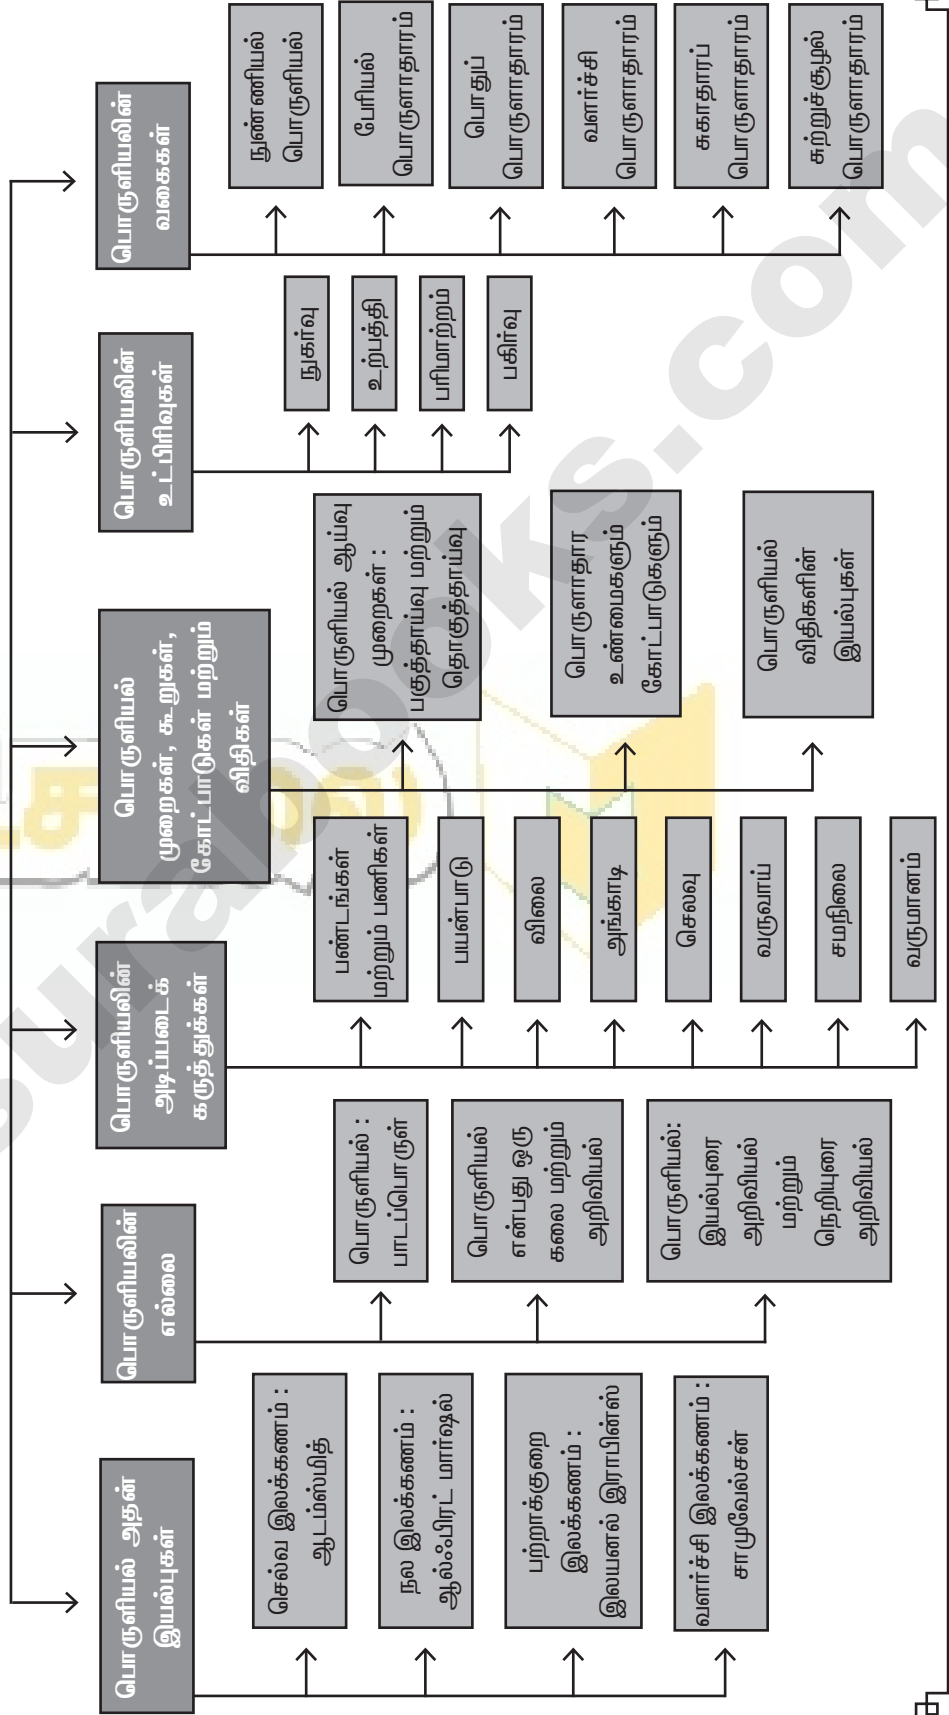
பொருளியல் அதன் இயல்புகள்

செல்வ இலக்கணம் : ஆடம்ஸ்மித்

நல இலக்கணம் : ஆல்ஃபிரட் மார்ஷல்

பற்றாக்குறை இலக்கணம் : இலையனல் இராபின்ஸ்

வளர்ச்சி இலக்கணம் : சாமுவேல்சன்

பொருளியலின் எல்லை

பொருளியல் : பாடப்பொருள்

பொருளியல் என்பது ஒரு கலை மற்றும் அறிவியல்

பொருளியல்: இயல்புரை அறிவியல் மற்றும் நெறியுரை அறிவியல்

பொருளியலின் அடிப்படைக் கருத்துக்கள்

பண்டங்கள் மற்றும் பணிகள்

பயன்பாடு

விலை

அங்காடி

செலவு

வருவாய்

சமநிலை

வருமானம்

பொருளியல் முறைகள், கூறுகள், கோட்பாடுகள் மற்றும் விதிகள்

பொருளியல் ஆய்வு முறைகள் : பகுத்தாய்வு மற்றும் தொகுத்தாய்வு

பொருளாதார உண்மைகளும் கோட்பாடுகளும்

பொருளியல் விதிகளின் இயல்புகள்

பொருளியலின் உட்பிரிவுகள்

நுகர்வு

உற்பத்தி

பரிமாற்றம்

பகிர்வு

பொருளியலின் வகைகள்

நுண்ணியல் பொருளியல்

பேரியல் பொருளாதாரம்

பொதுப் பொருளாதாரம்

வளர்ச்சி பொருளாதாரம்

சுகாதாரப் பொருளாதாரம்

சுற்றுச்சூழல் பொருளாதாரம்

suraabooks.com